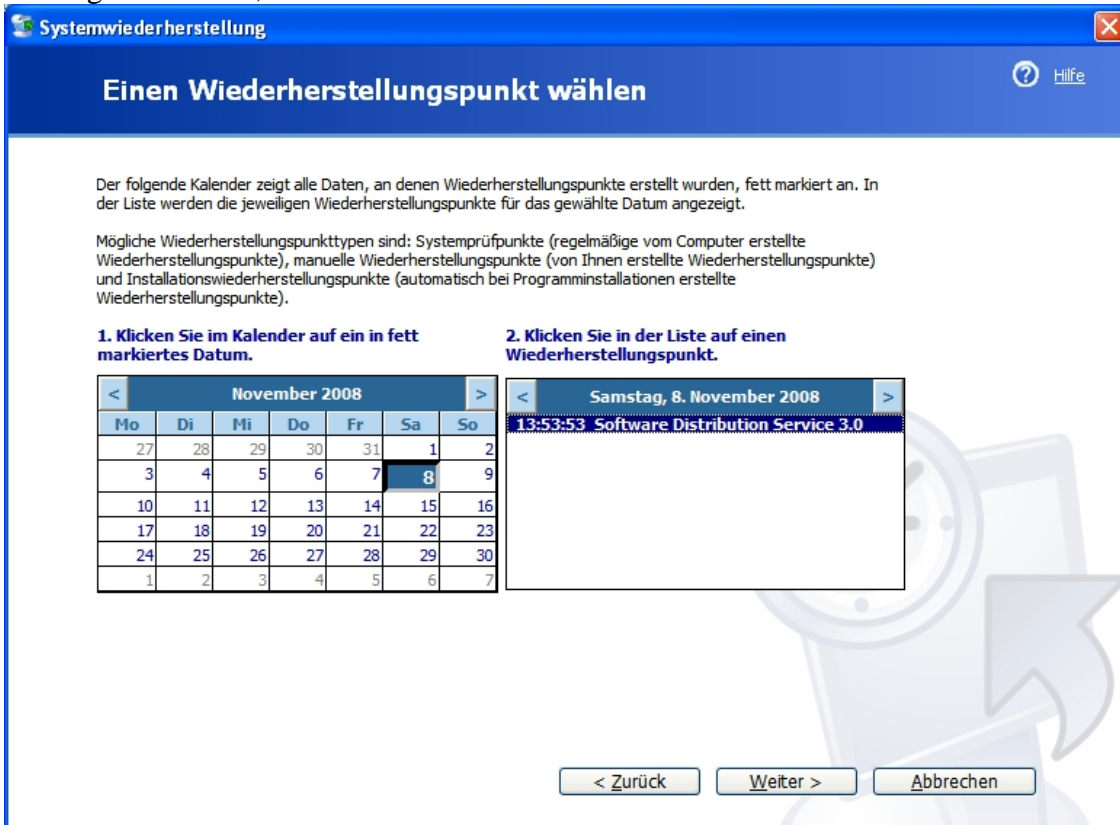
Systemwiederherstellung

Einen Wiederherstellungspunkt wählen

Hilfe

Der folgende Kalender zeigt alle Daten, an denen Wiederherstellungspunkte erstellt wurden, fett markiert an. In der Liste werden die jeweiligen Wiederherstellungspunkte für das gewählte Datum angezeigt.

Mögliche Wiederherstellungspunkttypen sind: Systemprüfpunkte (regelmäßige vom Computer erstellte Wiederherstellungspunkte), manuelle Wiederherstellungspunkte (von Ihnen erstellte Wiederherstellungspunkte) und Installationswiederherstellungspunkte (automatisch bei Programminstallationen erstellte Wiederherstellungspunkte).

1. Klicken Sie im Kalender auf ein in fett markiertes Datum.

| < | | | November 2008 | | | > |
|---|---|---|---|---|---|---|
| Mo | Di | Mi | Do | Fr | Sa | So |
| 27 | 28 | 29 | 30 | 31 | 1 | 2 |
| 3 | 4 | 5 | 6 | 7 | 8 | 9 |
| 10 | 11 | 12 | 13 | 14 | 15 | 16 |
| 17 | 18 | 19 | 20 | 21 | 22 | 23 |
| 24 | 25 | 26 | 27 | 28 | 29 | 30 |
| 1 | 2 | 3 | 4 | 5 | 6 | 7 |

2. Klicken Sie in der Liste auf einen Wiederherstellungspunkt.

< Samstag, 8. November 2008 >

13:53:53 Software Distribution Service 3.0

< Zurück
Weiter >
Abbrechen